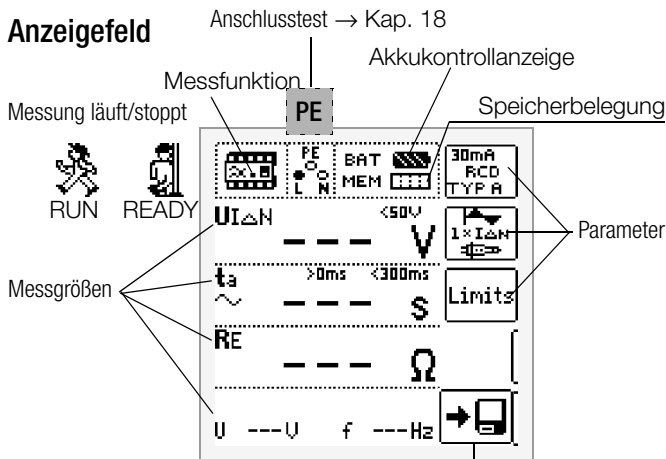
Anzeigefeld

Anschlusstest → Kap. 18

Akkukontrollanzeige

Messfunktion

PE

Speicherbelegung

Messung läuft/stoppt

RUN READY

PE
L N

BAT
MEM

30mA
RCD
TYP A

UI∆N <50V
- - - V

1×I∆N

Parameter

Messgrößen

ta >0ms <300ms
∼ - - - s

Limits

RE
- - - Ω

U ---V f ---Hz